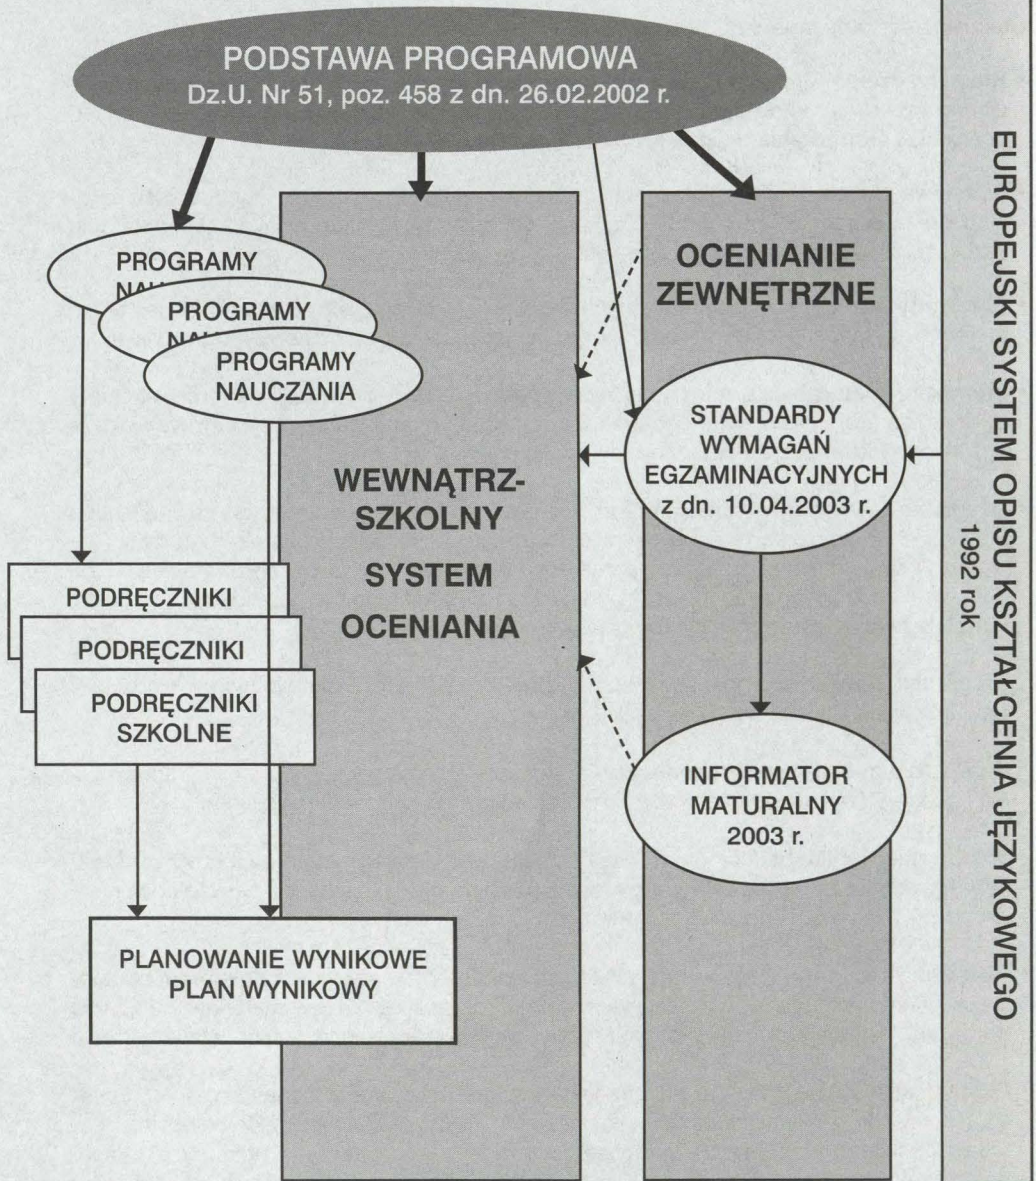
PODSTAWA PROGRAMOWA
Dz.U. Nr 51, poz. 458 z dn. 26.02.2002 r.

PROGRAMY NAU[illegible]

PROGRAMY NA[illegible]

PROGRAMY NAUCZANIA

WEWNĄTRZSZKOLNY SYSTEM OCENIANIA

OCENIANIE ZEWNĘTRZNE

STANDARDY WYMAGAŃ EGZAMINACYJNYCH z dn. 10.04.2003 r.

INFORMATOR MATURALNY 2003 r.

PODRĘCZNIKI

PODRĘCZNIKI

PODRĘCZNIKI SZKOLNE

PLANOWANIE WYNIKOWE
PLAN WYNIKOWY

EUROPEJSKI SYSTEM OPISU KSZTAŁCENIA JĘZYKOWEGO
1992 rok